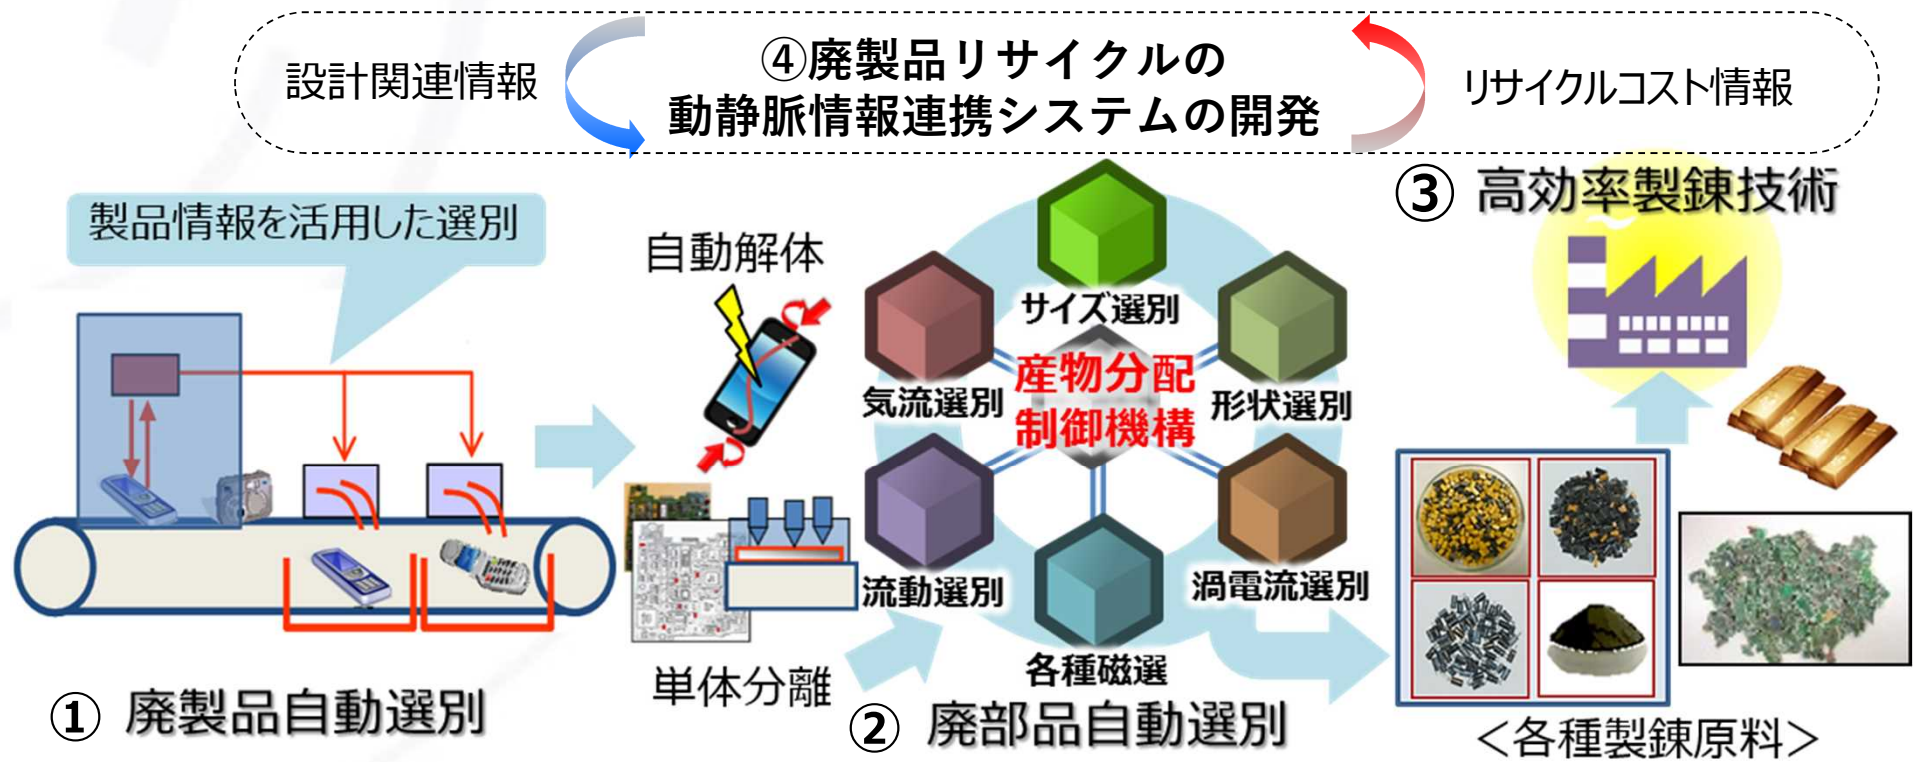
設計関連情報

④廃製品リサイクルの
動静脈情報連携システムの開発

リサイクルコスト情報

③ 高効率製錬技術

製品情報を活用した選別

自動解体

サイズ選別

産物分配
制御機構

気流選別

形状選別

流動選別

渦電流選別

各種磁選

単体分離

① 廃製品自動選別

② 廃部品自動選別

<各種製錬原料>